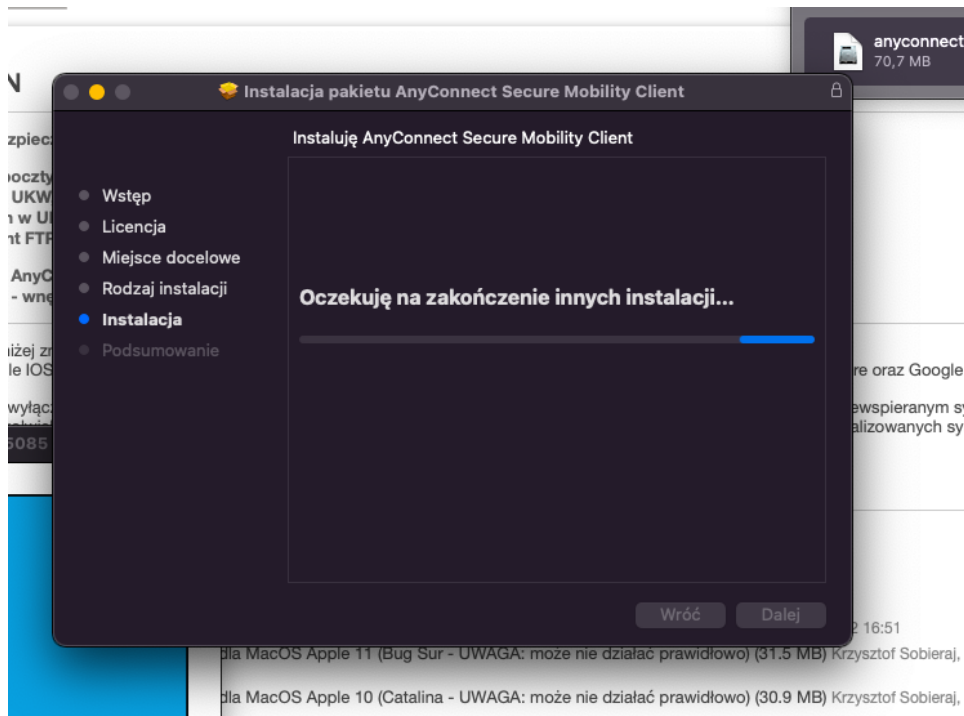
anyconnect
70,7 MB

N

zpiecz
poczty
UKW
w U
nt FTP
AnyC
- wne

iżej zn
le IOS
wyłącz
5085

Instalacja pakietu AnyConnect Secure Mobility Client

Instaluję AnyConnect Secure Mobility Client

Wstęp
Licencja
Miejsce docelowe
Rodzaj instalacji
Instalacja
Podsumowanie

Oczekuję na zakończenie innych instalacji...

Wróć
Dalej

re oraz Google
ewspieranym sy
alizowanych sy

2 16:51
dla MacOS Apple 11 (Bug Sur - UWAGA: może nie działać prawidłowo) (31.5 MB) Krzysztof Sobieraj,
dla MacOS Apple 10 (Catalina - UWAGA: może nie działać prawidłowo) (30.9 MB) Krzysztof Sobieraj,